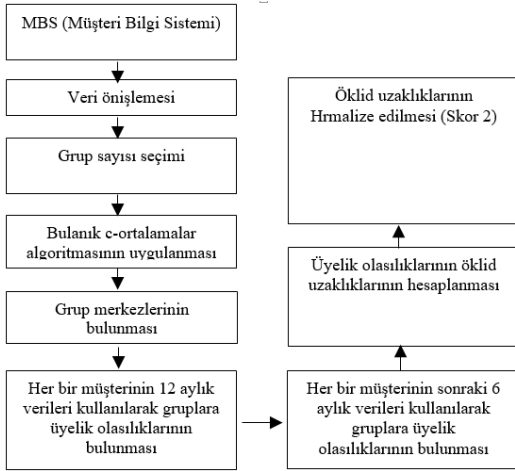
MBS (Müşteri Bilgi Sistemi)

Veri önişlemesi

Grup sayısı seçimi

Bulanık c-ortalamalar algoritmasının uygulanması

Grup merkezlerinin bulunması

Her bir müşterinin 12 aylık verileri kullanılarak gruplara üyelik olasılıklarının bulunması

Her bir müşterinin sonraki 6 aylık verileri kullanılarak gruplara üyelik olasılıklarının bulunması

Üyelik olasılıklarının öklid uzaklıklarının hesaplanması

Öklid uzaklıklarının Hrmalize edilmesi (Skor 2)